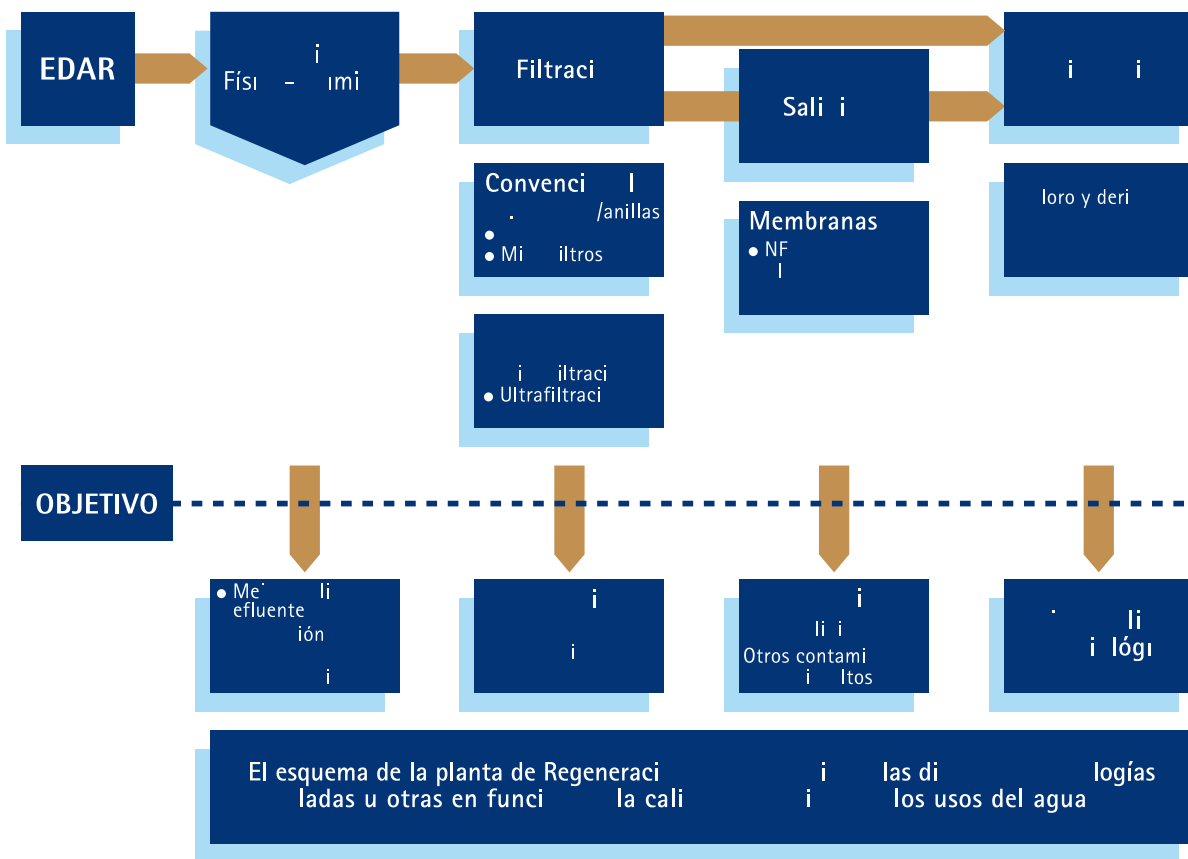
EDAR

i
Físı – ımi

Filtraci

Sali i

i i

Convenci l
. /anillas
•
• Mi iltros

Membranas
• NF
l

loro y deri

i iltraci
• Ultrafiltraci

OBJETIVO

• Me li
efluente
ión
i

i
i

i
li i
Otros contami
i ltos

. li
i lógı

El esquema de la planta de Regeneraci i las di logías ladas u otras en funci la cali i los usos del agua